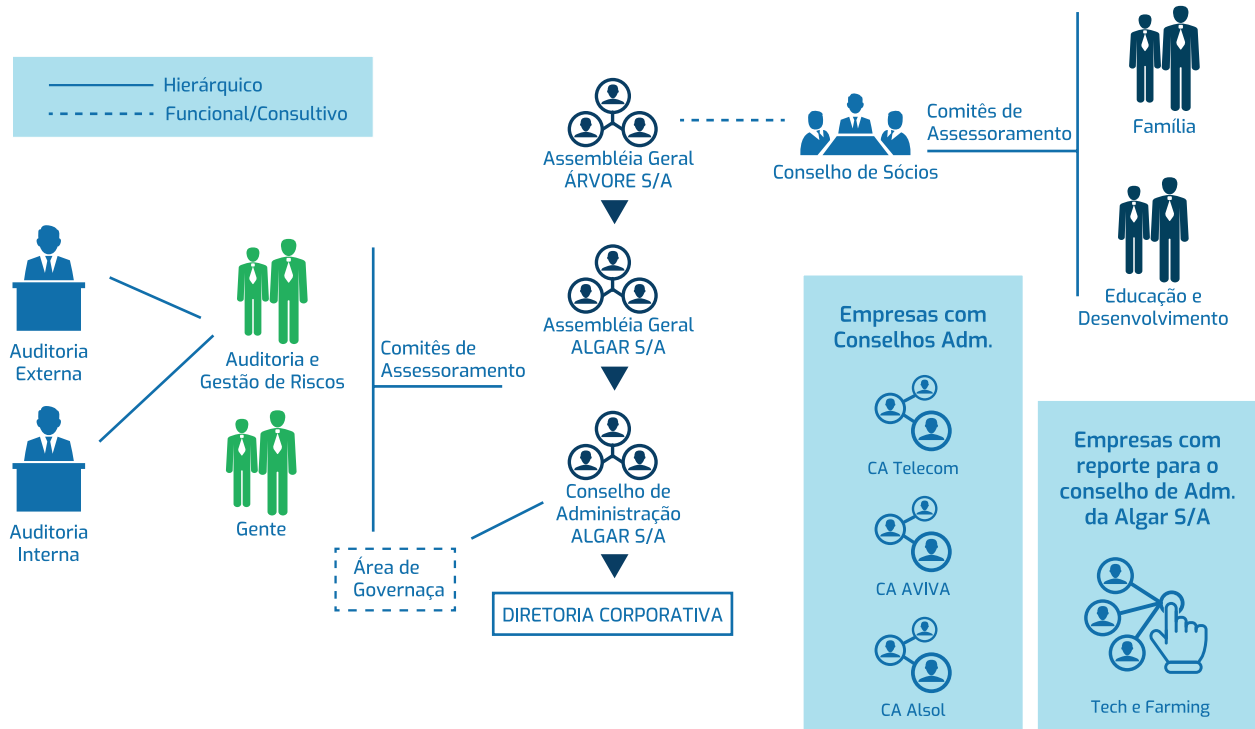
Hierárquico
Funcional/Consultivo

Assembléia Geral
ÁRVORE S/A

Conselho de Sócios

Comitês de
Assessoramento

Família

Educação e
Desenvolvimento

Assembléia Geral
ALGAR S/A

Conselho de
Administração
ALGAR S/A

DIRETORIA CORPORATIVA

Auditoria
Externa

Auditoria
Interna

Auditoria e
Gestão de Riscos

Gente

Comitês de
Assessoramento

Área de
Governança

Empresas com
Conselhos Adm.

CA Telecom

CA AVIVA

CA Alsol

Empresas com
reporte para o
conselho de Adm.
da Algar S/A

Tech e Farming